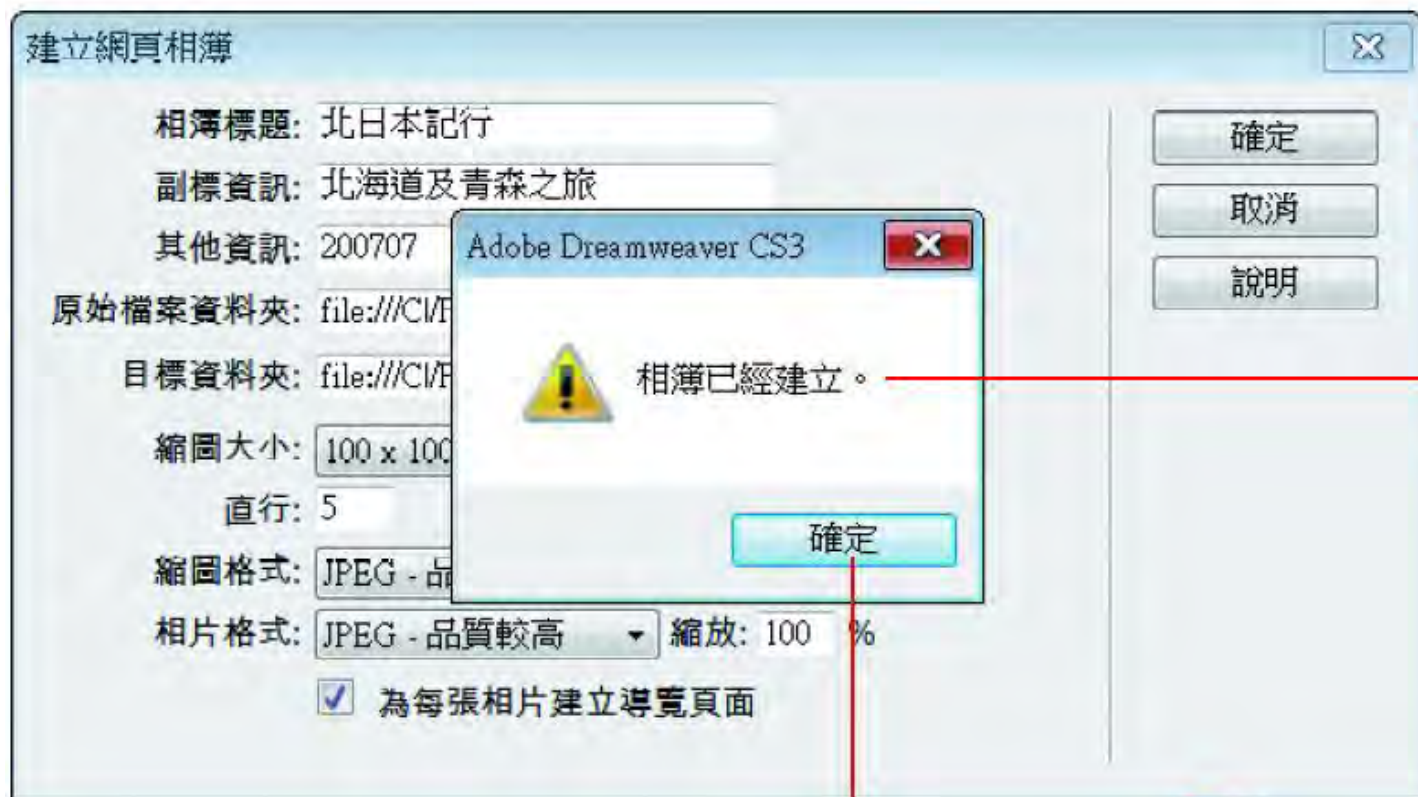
建立網頁相簿

相簿標題: 北日本記行

副標資訊: 北海道及青森之旅

其他資訊: 200707

原始檔案資料夾: file:///C|/F

目標資料夾: file:///C|/F

縮圖大小: 100 x 100

直行: 5

縮圖格式: JPEG - 品

相片格式: JPEG - 品質較高 縮放: 100 %

為每張相片建立導覽頁面

確定

取消

說明

Adobe Dreamweaver CS3

相簿已經建立。

確定